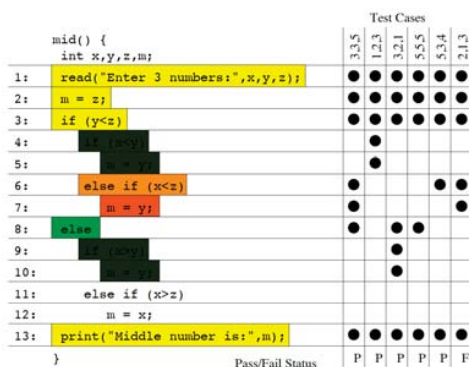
Test Cases

| | | 3,3,5 | 1,2,3 | 3,2,1 | 5,5,5 | 5,3,4 | 2,1,3 |
|---|---|---|---|---|---|---|---|
| | mid() { int x,y,z,m; | | | | | | |
| 1: | read("Enter 3 numbers:",x,y,z); | ● | ● | ● | ● | ● | ● |
| 2: | m = z; | ● | ● | ● | ● | ● | ● |
| 3: | if (y<z) | ● | ● | ● | ● | ● | ● |
| 4: | if (x<y) | | ● | | | | |
| 5: | m = y; | | ● | | | | |
| 6: | else if (x<z) | ● | | | | ● | ● |
| 7: | m = y; | ● | | | | | ● |
| 8: | else | ● | | ● | ● | | |
| 9: | if (x>y) | | | ● | | | |
| 10: | m = y; | | | ● | | | |
| 11: | else if (x>z) | | | | | | |
| 12: | m = x; | | | | | | |
| 13: | print("Middle number is:",m); | ● | ● | ● | ● | ● | ● |
| | } Pass/Fail Status | P | P | P | P | P | F |